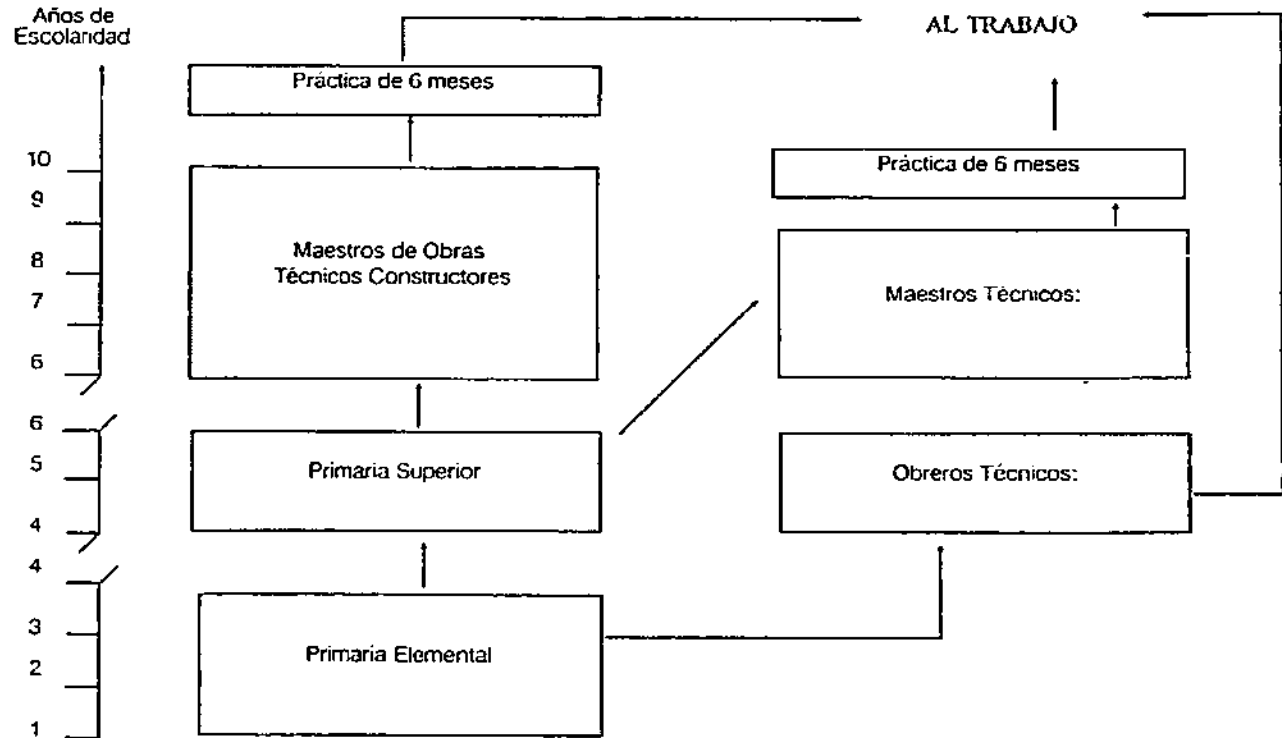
Años de Escolaridad

AL TRABAJO

Práctica de 6 meses

10
9
8
7
6

Maestros de Obras
Técnicos Constructores

Práctica de 6 meses

Maestros Técnicos:

6
5
4

Primaria Superior

Obreros Técnicos:

4
3
2
1

Primaria Elemental